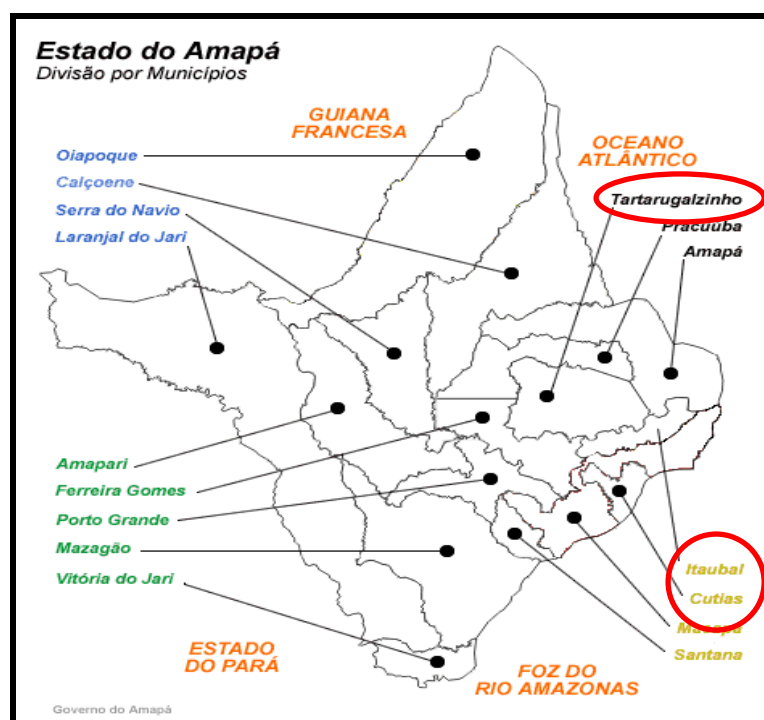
Estado do Amapá
Divisão por Municípios

GUIANA FRANCESA

OCEANO ATLÂNTICO

Oiapoque
Calçoene
Serra do Navio
Laranjal do Jari

Tartarugalzinho
Pracuuba
Amapá

Amapari
Ferreira Gomes
Porto Grande
Mazagão
Vitória do Jari

Itaubal
Cutias
Macapá
Santana

ESTADO DO PARÁ

FOZ DO RIO AMAZONAS

Governo do Amapá